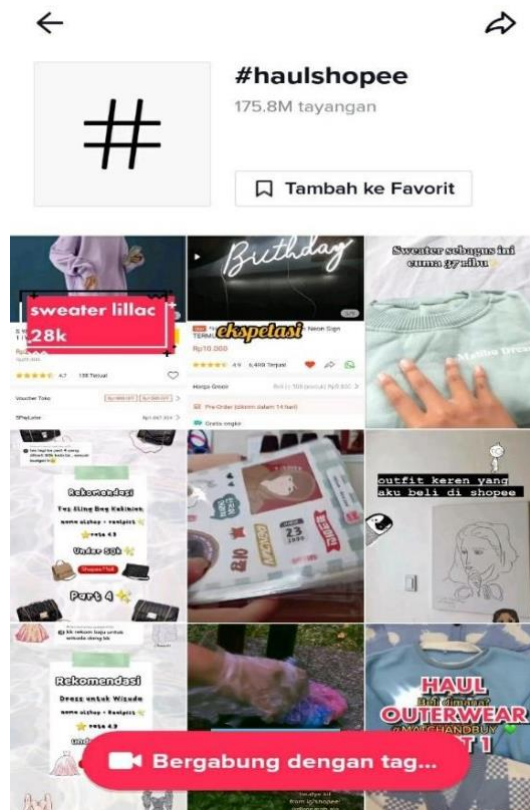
#haulshopee

175.8M tayangan

Tambah ke Favorit

sweater lillac 28k

4.7 138 Terjual

Voucher Toko

Birthday

ekspetasi

Neon Sign

Rp10.000

4.9 6.469 Terjual

Harga Grosir

Pre-Order (dikirim dalam 14 hari)

Gratis ongkir

Sweater sebagus ini cuma 37ribu

Rekomendasi

Tas Sling Bag Kekinian

Under 50k

Part 4

outfit keren yang aku beli di shopee

Rekomendasi

Dress untuk Wisuda

HAUL

OUTERWEAR

Bergabung dengan tag...